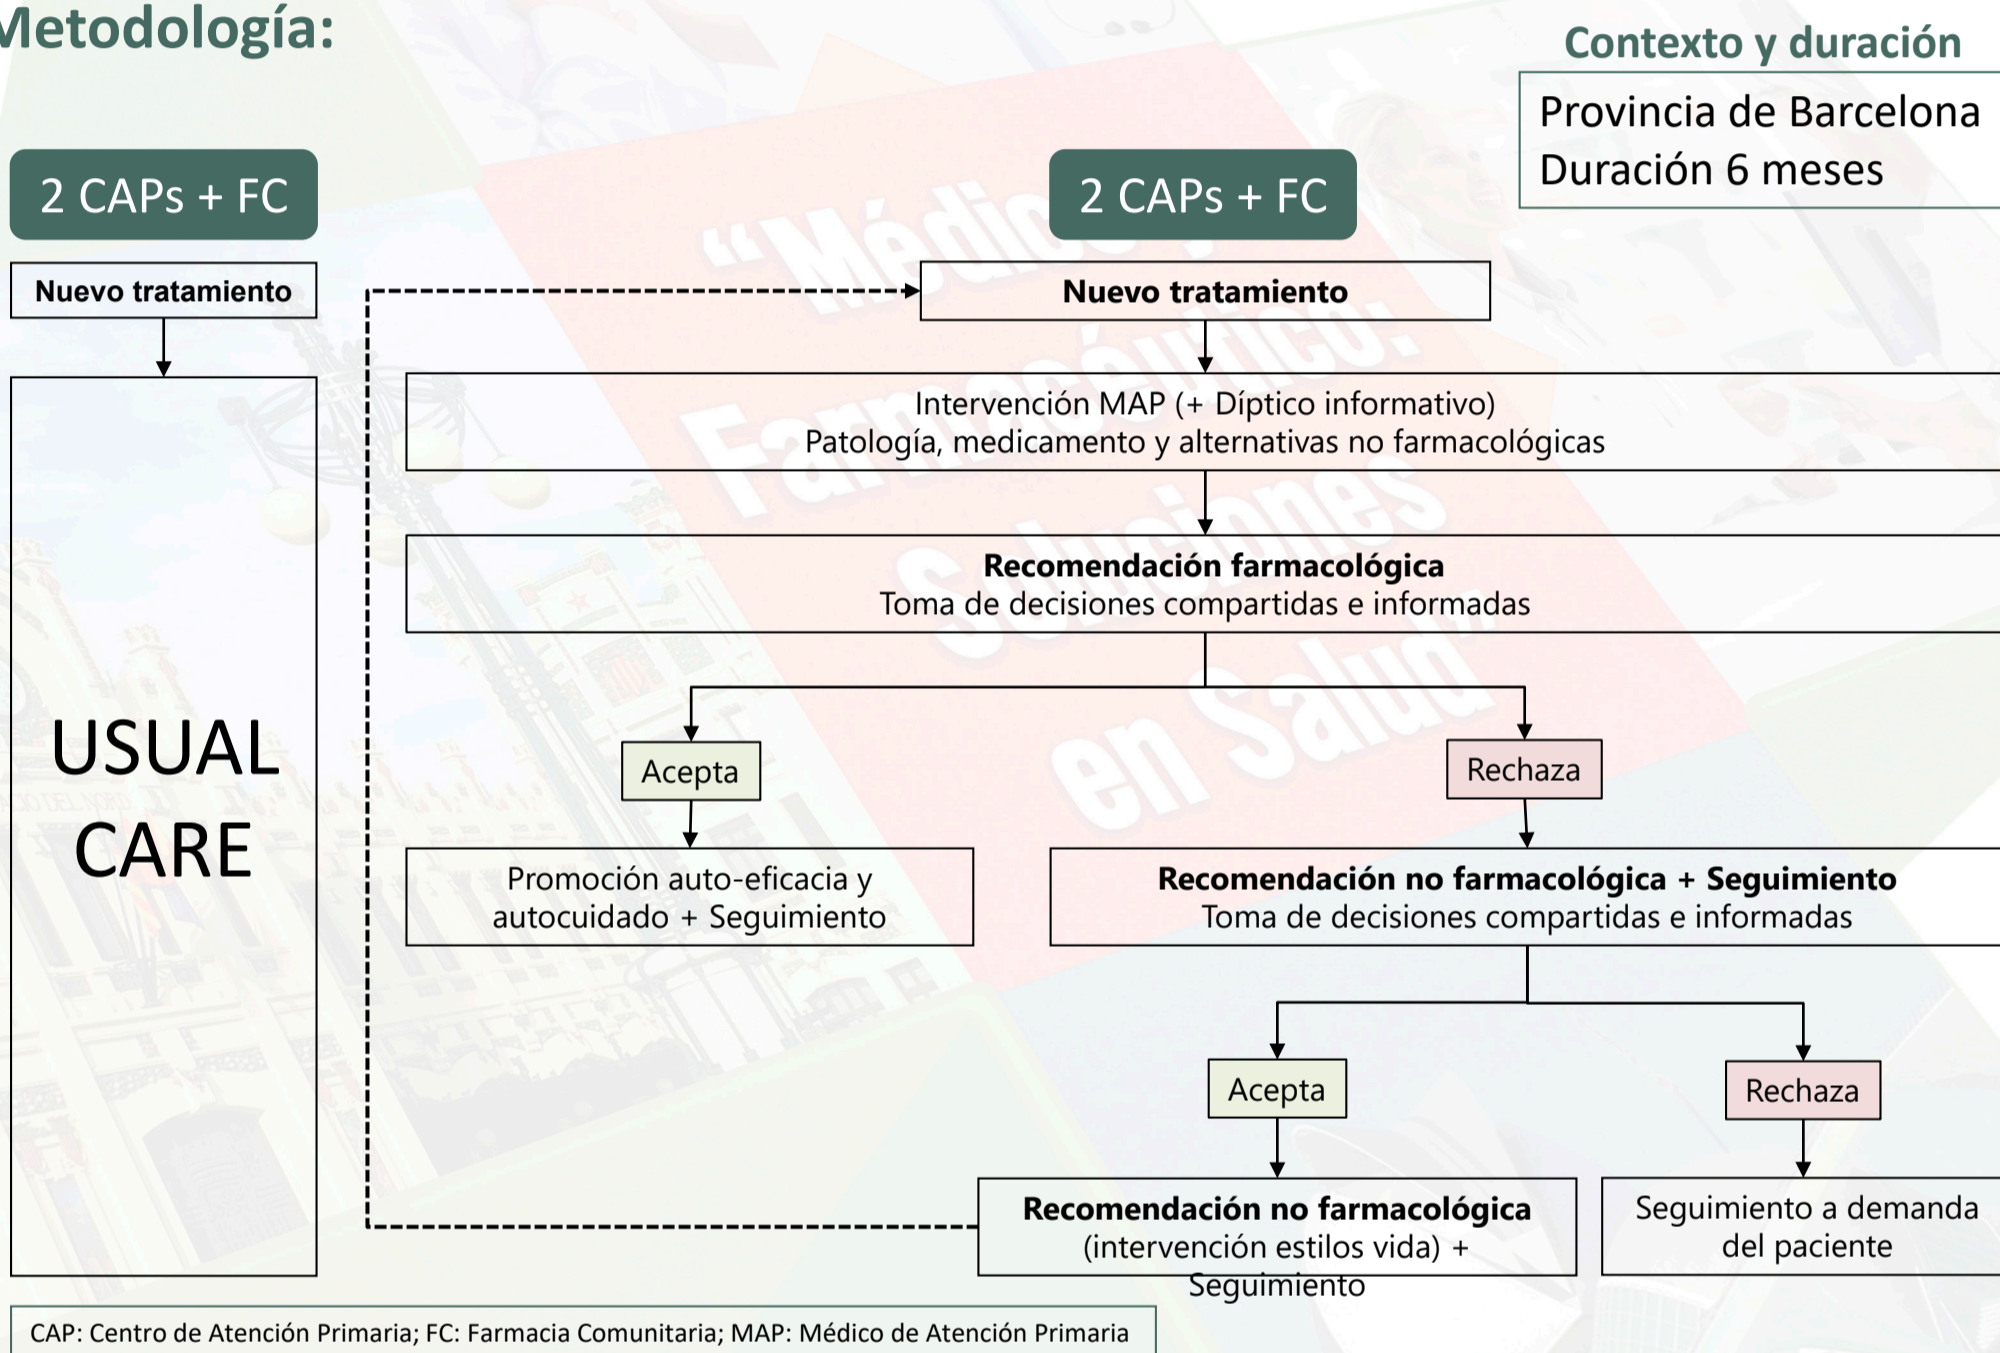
Metodología:

Contexto y duración

Provincia de Barcelona
Duración 6 meses

2 CAPs + FC

Nuevo tratamiento

USUAL CARE

2 CAPs + FC

Nuevo tratamiento

Intervención MAP (+ Díptico informativo)
Patología, medicamento y alternativas no farmacológicas

**Recomendación farmacológica**
Toma de decisiones compartidas e informadas

Acepta

Rechaza

Promoción auto-eficacia y autocuidado + Seguimiento

**Recomendación no farmacológica + Seguimiento**
Toma de decisiones compartidas e informadas

Acepta

Rechaza

**Recomendación no farmacológica**
(intervención estilos vida) + Seguimiento

Seguimiento a demanda del paciente

"Médico y Farmacéutico: Soluciones en Salud"

CAP: Centro de Atención Primaria; FC: Farmacia Comunitaria; MAP: Médico de Atención Primaria